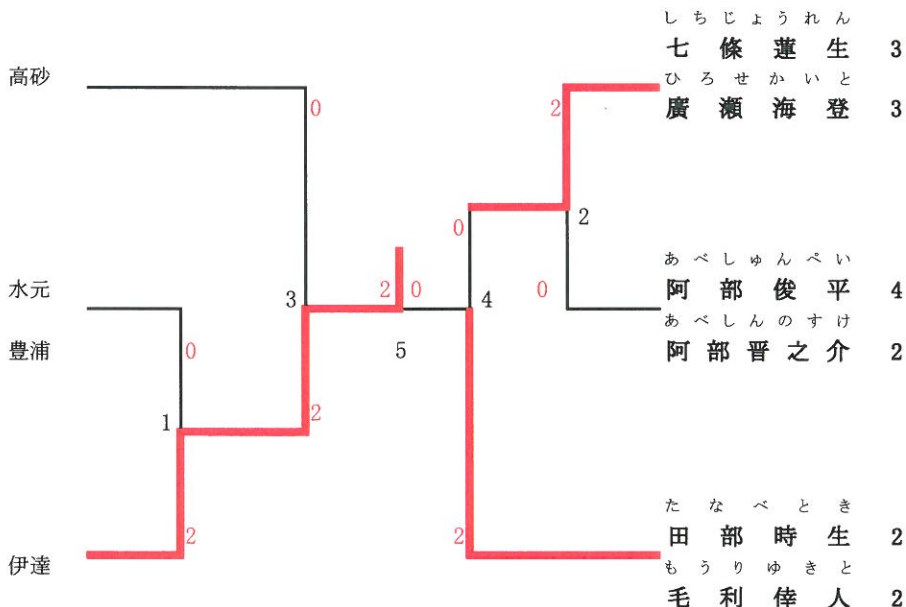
しちじょうれん
七條蓮生 3
ひろせかいと
廣瀬海登 3

高砂

0

2

0

2

あべしゅんぺい
阿部俊平 4
あべしんのすけ
阿部晋之介 2

水元

3

2 0

4

0

豊浦

0

5

2

1

たなべときき
田部時生 2
もうりゆきと
毛利倖人 2

伊達

2

2